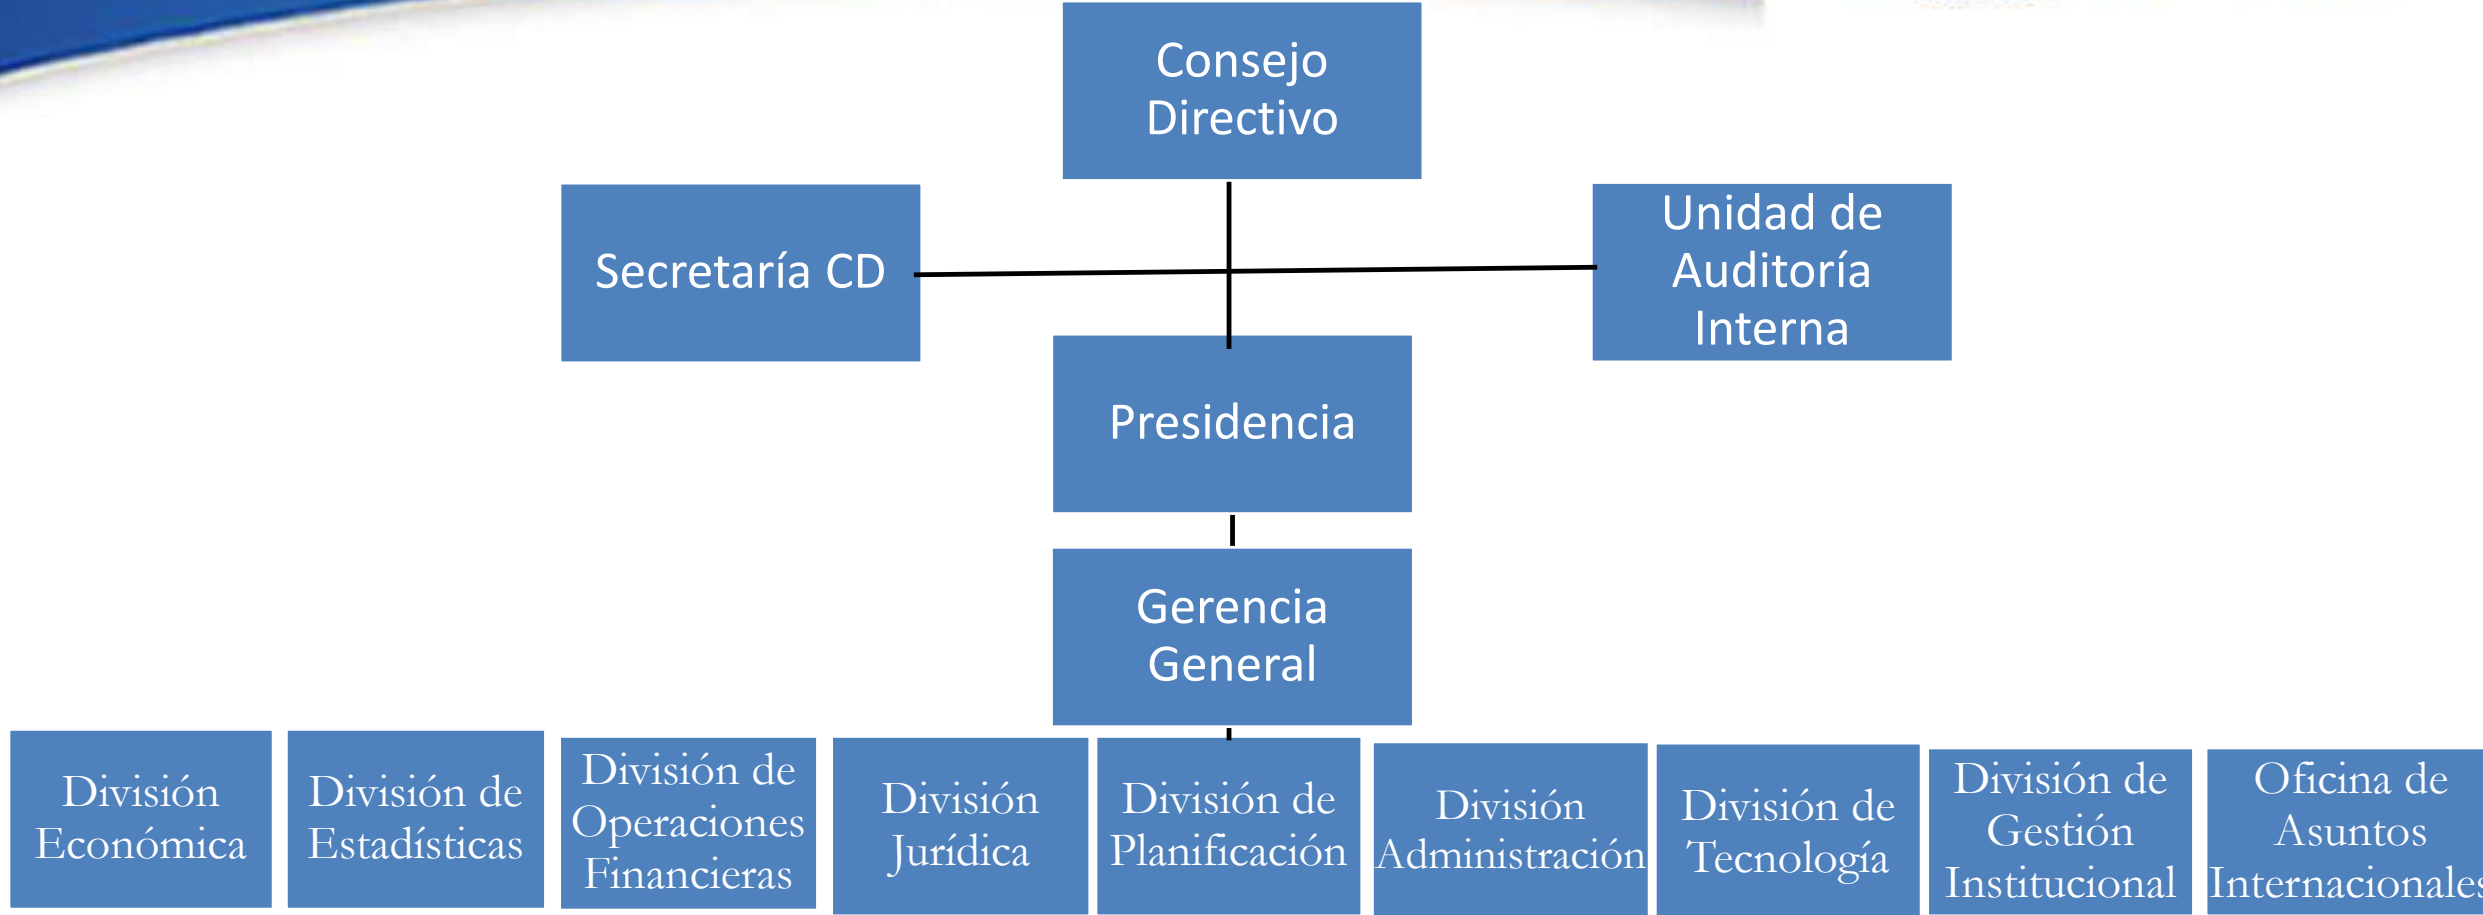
Consejo Directivo

Secretaría CD

Unidad de Auditoría Interna

Presidencia

Gerencia General

División Económica

División de Estadísticas

División de Operaciones Financieras

División Jurídica

División de Planificación

División Administración

División de Tecnología

División de Gestión Institucional

Oficina de Asuntos Internacionale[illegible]